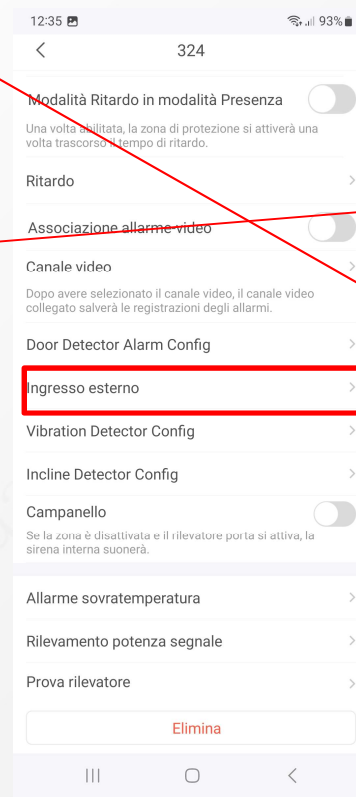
12:35 93%

<

324

Modalità Ritardo in modalità Presenza

Una volta abilitata, la zona di protezione si attiverà una volta trascorso il tempo di ritardo.

Ritardo >

Associazione allarme video

Canale video >

Dopo avere selezionato il canale video, il canale video collegato salverà le registrazioni degli allarmi.

Door Detector Alarm Config >

Ingresso esterno >

Vibration Detector Config >

Incline Detector Config >

Campanello

Se la zona è disattivata e il rilevatore porta si attiva, la sirena interna suonerà.

Allarme sovratemperatura >

Rilevamento potenza segnale >

Prova rilevatore >

Elimina